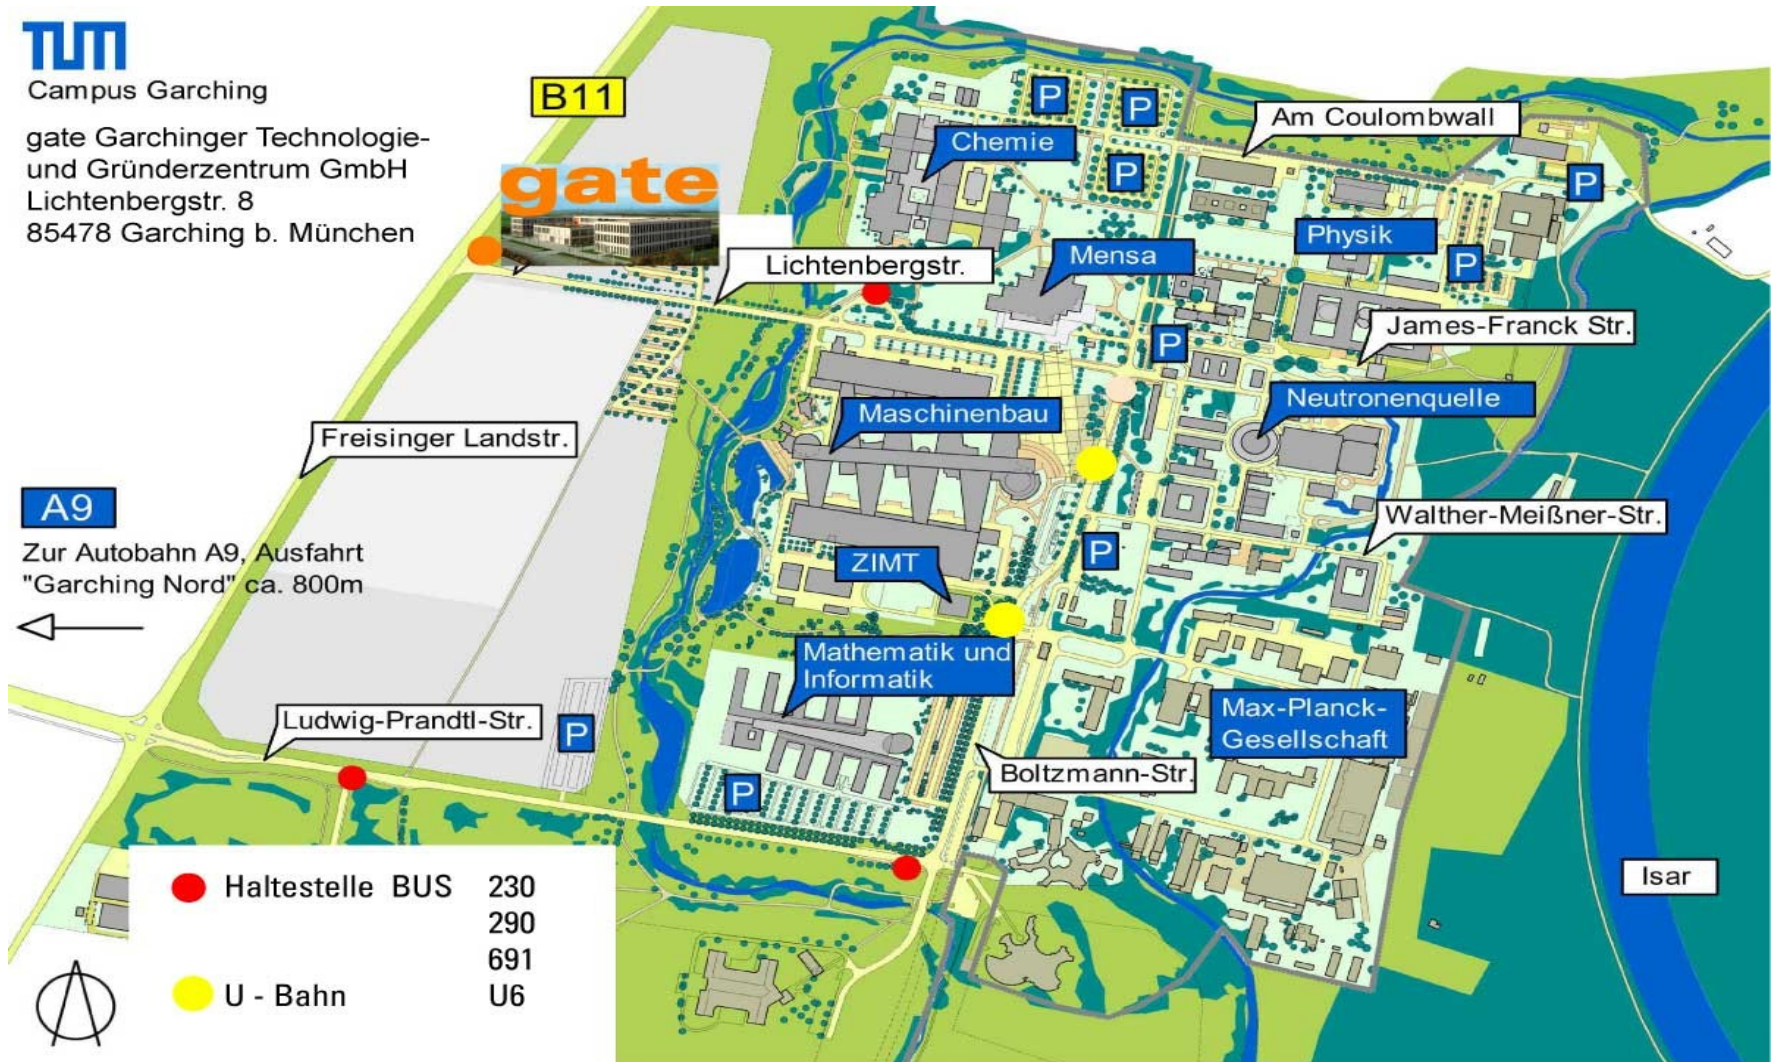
TUM
Campus Garching

gate Garchinger Technologie- und Gründerzentrum GmbH
Lichtenbergstr. 8
85478 Garching b. München

B11

gate

P

P

Chemie

P

Am Coulombwall

P

Physik

P

Mensa

Lichtenbergstr.

P

James-Franck Str.

Neutronenquelle

Maschinenbau

Freisinger Landstr.

A9

Zur Autobahn A9, Ausfahrt "Garching Nord" ca. 800m

Walther-Meißner-Str.

P

ZIMT

Mathematik und Informatik

Ludwig-Prandtl-Str.

P

Max-Planck-Gesellschaft

P

Boltzmann-Str.

| | | |
|---|---|---|
| ● | Haltestelle BUS | 230 |
| | | 290 |
| | | 691 |
| ● | U - Bahn | U6 |

Isar